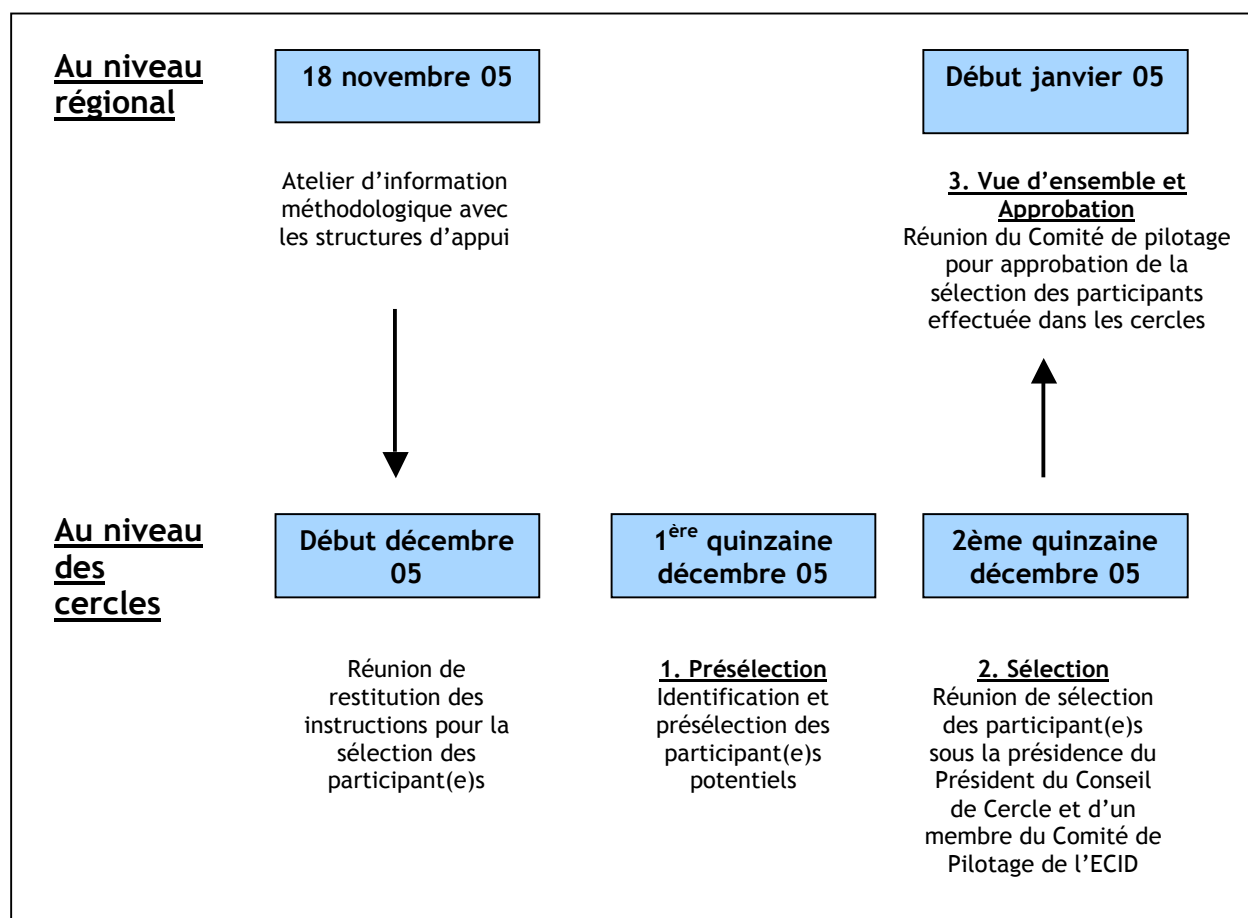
Au niveau régional

18 novembre 05

Atelier d'information méthodologique avec les structures d'appui

Début janvier 05

3. Vue d'ensemble et Approbation
Réunion du Comité de pilotage pour approbation de la sélection des participants effectuée dans les cercles

Au niveau des cercles

Début décembre 05

Réunion de restitution des instructions pour la sélection des participant(e)s

1$^{ère}$ quinzaine décembre 05

1. Présélection
Identification et présélection des participant(e)s potentiels

2ème quinzaine décembre 05

2. Sélection
Réunion de sélection des participant(e)s sous la présidence du Président du Conseil de Cercle et d'un membre du Comité de Pilotage de l'ECID